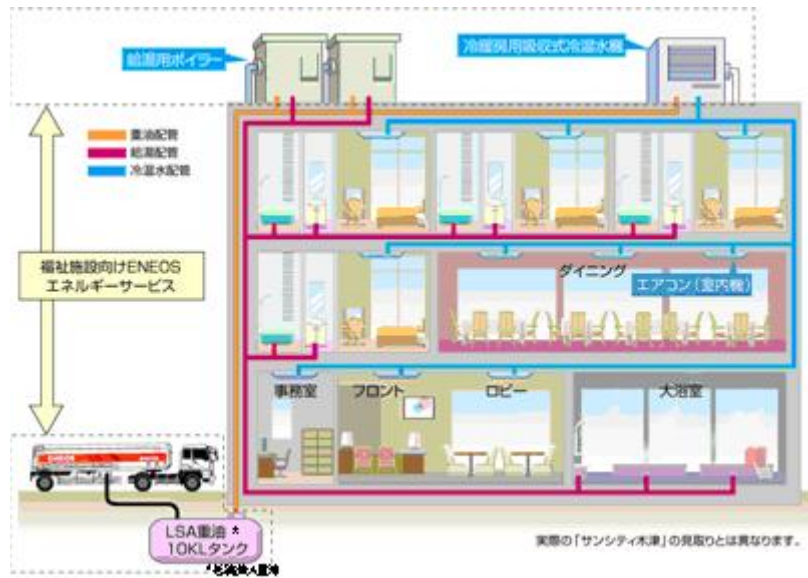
給湯用ボイラー

冷暖房用吸収式冷温水機

重油配管
給湯配管
冷温水配管

福祉施設向けENEOS
エネルギーサービス

ダイニング

エアコン(室内機)

事務室

フロント

ロビー

大浴室

ENEOS

LSA重油 *
10KLタンク

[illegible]

実際の「サンシティ木津」の見取りとは異なります。